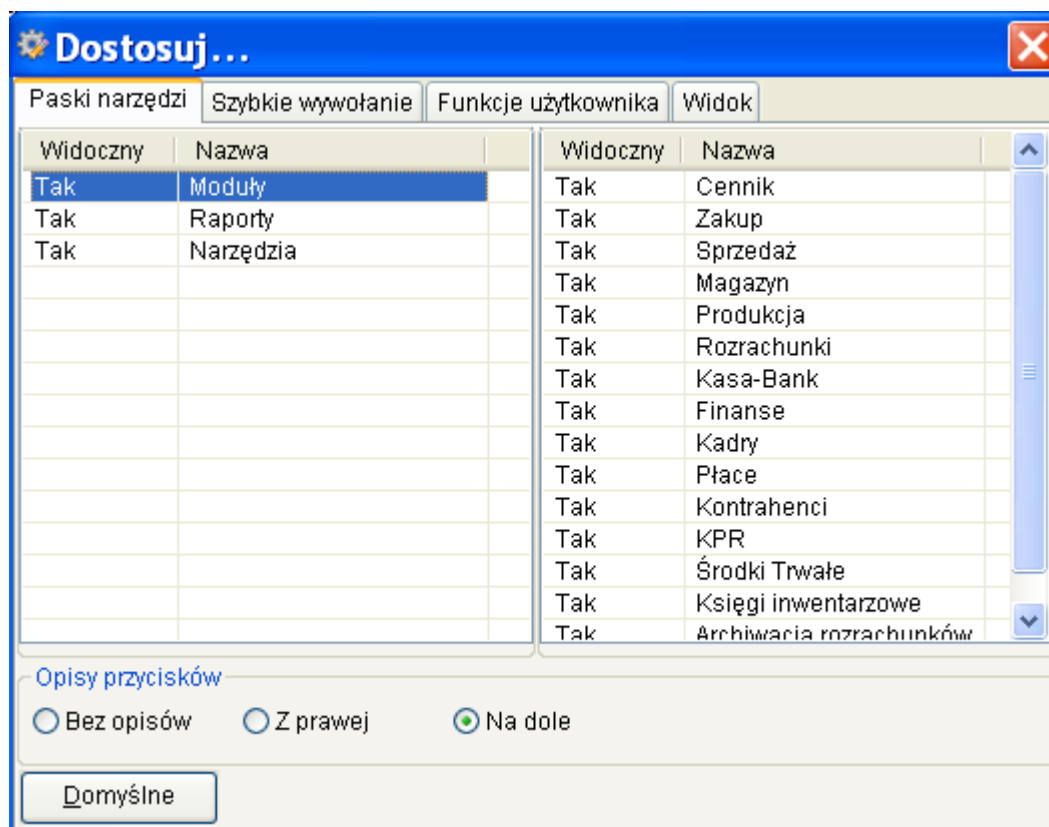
Dostosuj...

Paski narzędzi | Szybkie wywołanie | Funkcje użytkownika | Widok

| Widoczny | Nazwa |
|---|---|
| Tak | Moduły |
| Tak | Raporty |
| Tak | Narzędzia |

| Widoczny | Nazwa |
|---|---|
| Tak | Cennik |
| Tak | Zakup |
| Tak | Sprzedaż |
| Tak | Magazyn |
| Tak | Produkcja |
| Tak | Rozrachunki |
| Tak | Kasa-Bank |
| Tak | Finanse |
| Tak | Kadry |
| Tak | Płace |
| Tak | Kontrahenci |
| Tak | KPR |
| Tak | Środki Trwałe |
| Tak | Księgi inwentarzowe |
| Tak | Archiwacja rozrachunków |

Opisy przycisków
Bez opisów   Z prawej   Na dole

Domyślne